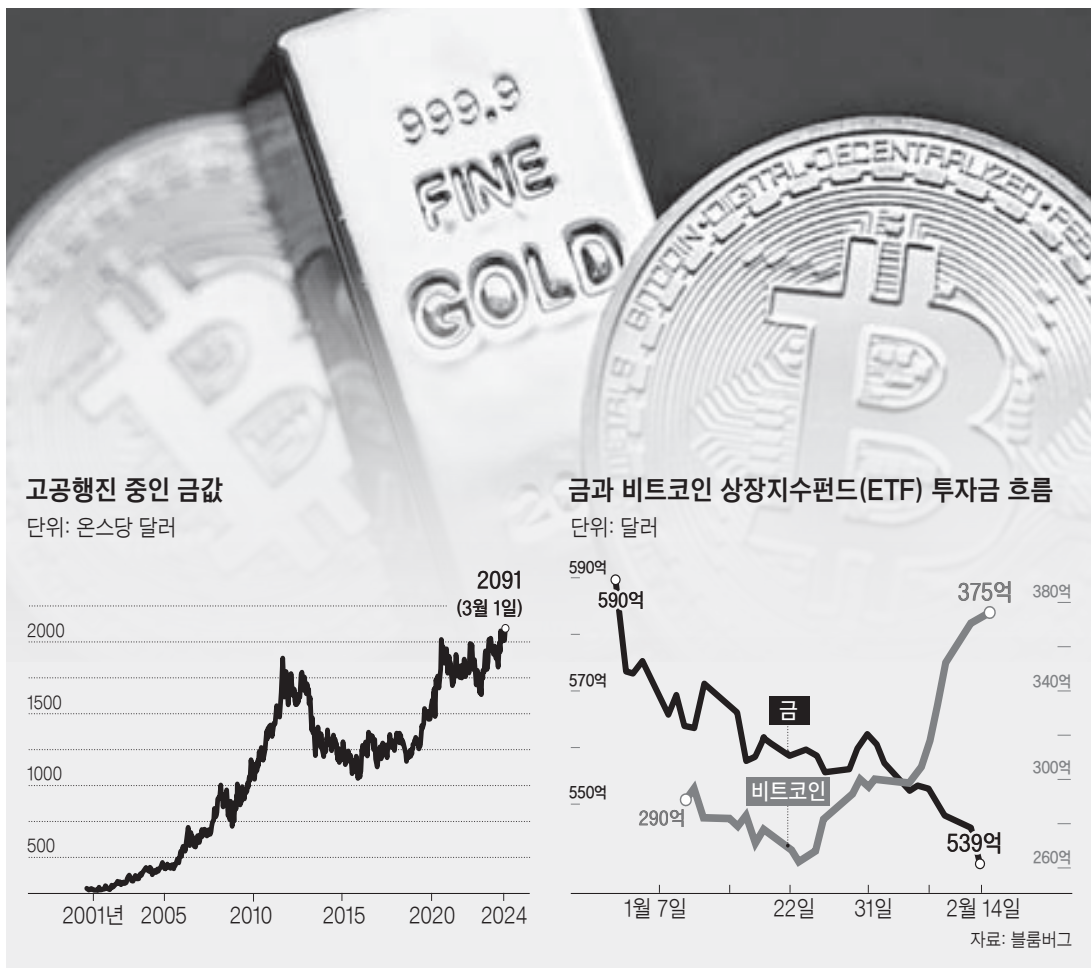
999.9
FINE
GOLD

DIGITAL DECENTRALIZED PEER
BITCOIN

고공행진 중인 금값
단위: 온스당 달러

2091
(3월 1일)

2000
1500
1000
500

2001년 2005 2010 2015 2020 2024

금과 비트코인 상장지수펀드(ETF) 투자금 흐름
단위: 달러

590억
590억
570억
550억

375억
380억
340억
300억
260억

금
비트코인
290억
539억

1월 7일 22일 31일 2월 14일

자료: 블룸버그